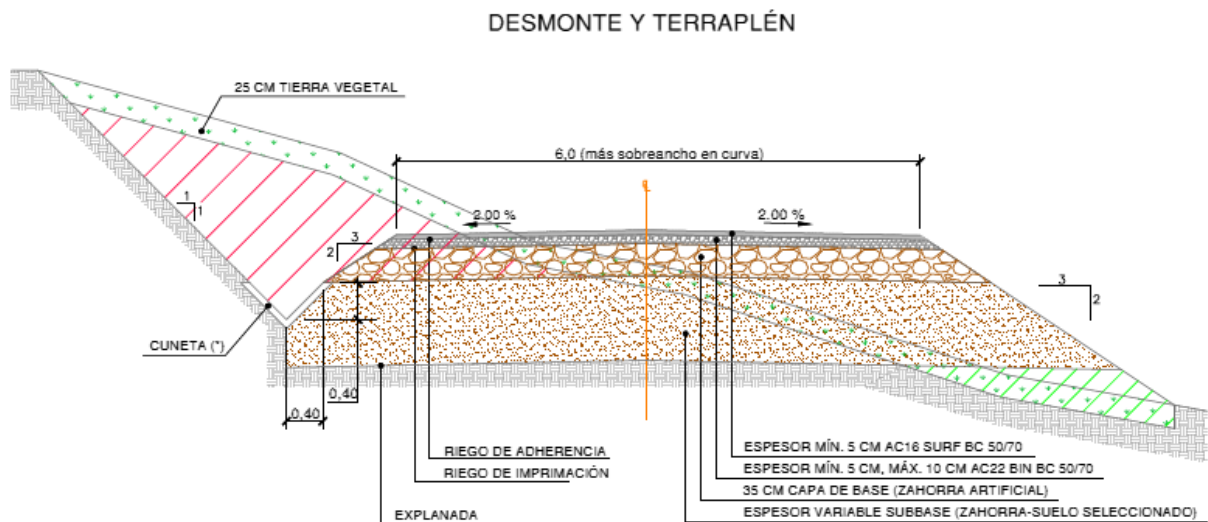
DESMONTE Y TERRAPLÉN

25 CM TIERRA VEGETAL

6,0 (más sobreancho en curva)

1
1

2,00 %

2,00 %

2
3

3
2

CUNETA (*)

0,40

0,40

RIEGO DE ADHERENCIA

RIEGO DE IMPRIMACIÓN

EXPLANADA

ESPESOR MÍN. 5 CM AC16 SURF BC 50/70

ESPESOR MÍN. 5 CM, MÁX. 10 CM AC22 BIN BC 50/70

35 CM CAPA DE BASE (ZAHORRA ARTIFICIAL)

ESPESOR VARIABLE SUBBASE (ZAHORRA-SUELO SELECCIONADO)